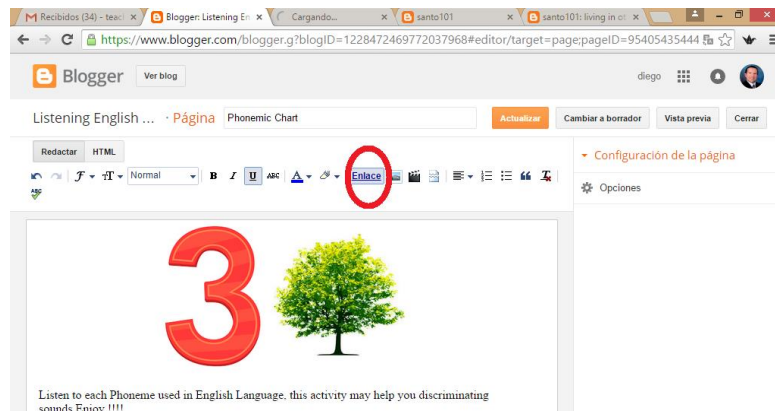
Recibidos (34) - teac ×
Blogger: Listening En ×
Cargando... ×
santo101 ×
santo101: living in ot ×

https://www.blogger.com/blogger.g?blogID=1228472469772037968#editor/target=page;pageID=95405435444

Blogger
Ver blog
diego

Listening English ... · Página
Phonemic Chart
Actualizar
Cambiar a borrador
Vista previa
Cerrar

Redactar HTML
Normal
B I U
Enlace

Configuración de la página
Opciones

3

Listen to each Phoneme used in English Language, this activity may help you discriminating sounds Enjoy !!!!